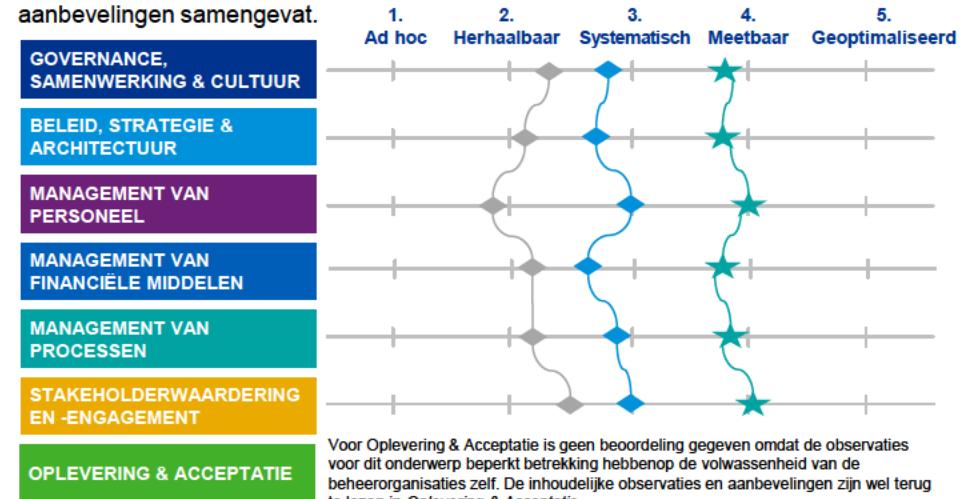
aanbevelingen samengevat.

1. Ad hoc
2. Herhaalbaar
3. Systematisch
4. Meetbaar
5. Geoptimaliseerd

GOVERNANCE, SAMENWERKING & CULTUUR

BELEID, STRATEGIE & ARCHITECTUUR

MANAGEMENT VAN PERSONEEL

MANAGEMENT VAN FINANCIËLE MIDDELEN

MANAGEMENT VAN PROCESSEN

STAKEHOLDERWAARDERING EN -ENGAGEMENT

OPLEVERING & ACCEPTATIE

Voor Oplevering & Acceptatie is geen beoordeling gegeven omdat de observaties voor dit onderwerp beperkt betrekking hebbenop de volwassenheid van de beheerorganisaties zelf. De inhoudelijke observaties en aanbevelingen zijn wel terug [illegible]